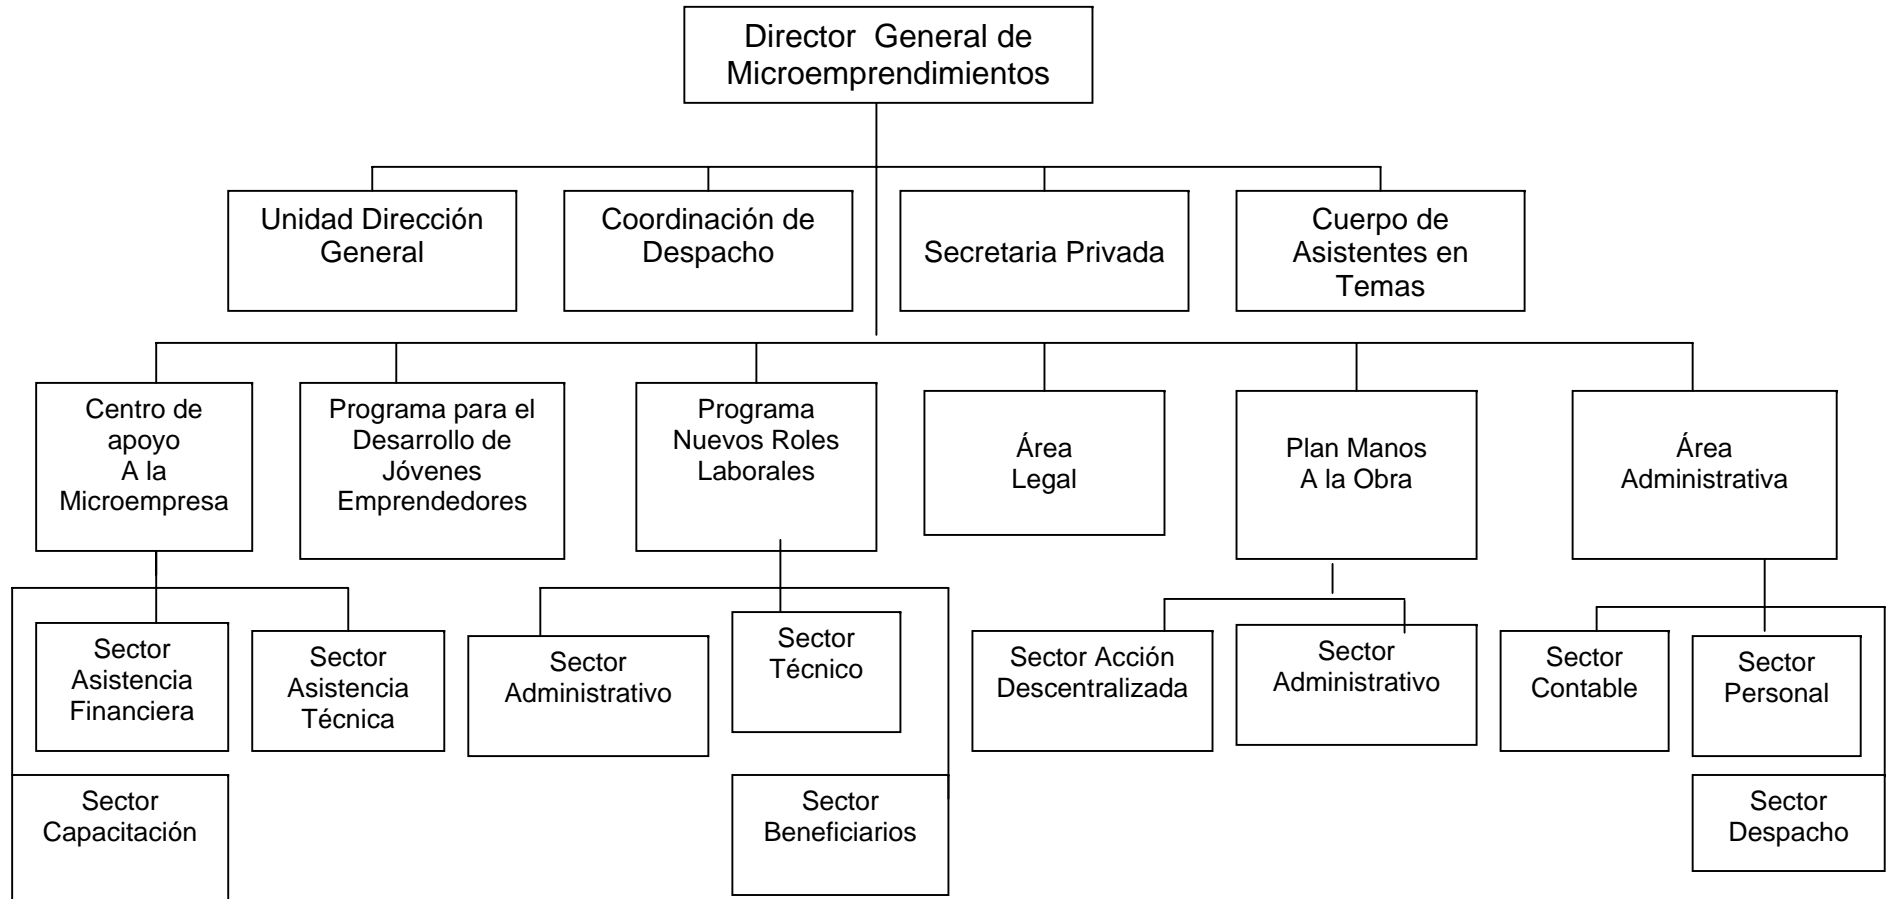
Director General de Microemprendimientos

Unidad Dirección General

Coordinación de Despacho

Secretaria Privada

Cuerpo de Asistentes en Temas

Centro de apoyo A la Microempresa

Programa para el Desarrollo de Jóvenes Emprendedores

Programa Nuevos Roles Laborales

Área Legal

Plan Manos A la Obra

Área Administrativa

Sector Asistencia Financiera

Sector Asistencia Técnica

Sector Capacitación

Sector Administrativo

Sector Técnico

Sector Beneficiarios

Sector Acción Descentralizada

Sector Administrativo

Sector Contable

Sector Personal

Sector Despacho